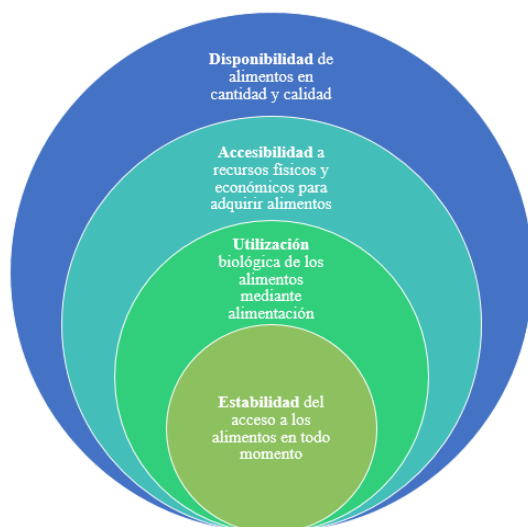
**Disponibilidad** de alimentos en cantidad y calidad

**Accesibilidad** a recursos físicos y económicos para adquirir alimentos

**Utilización** biológica de los alimentos mediante alimentación

**Estabilidad** del acceso a los alimentos en todo momento